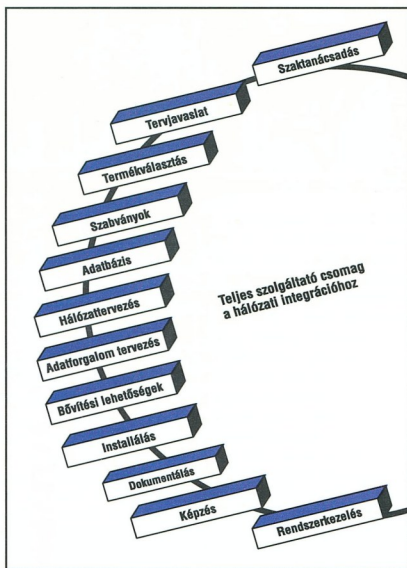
Szaktanácsadás

Tervjavaslat

Termékválasztás

Szabványok

Adatbázis

Hálózattervezés

Adatforgalom tervezés

Bővítési lehetőségek

Installálás

Dokumentálás

Képzés

Rendszerkezelés

Teljes szolgáltató csomag a hálózati integrációhoz